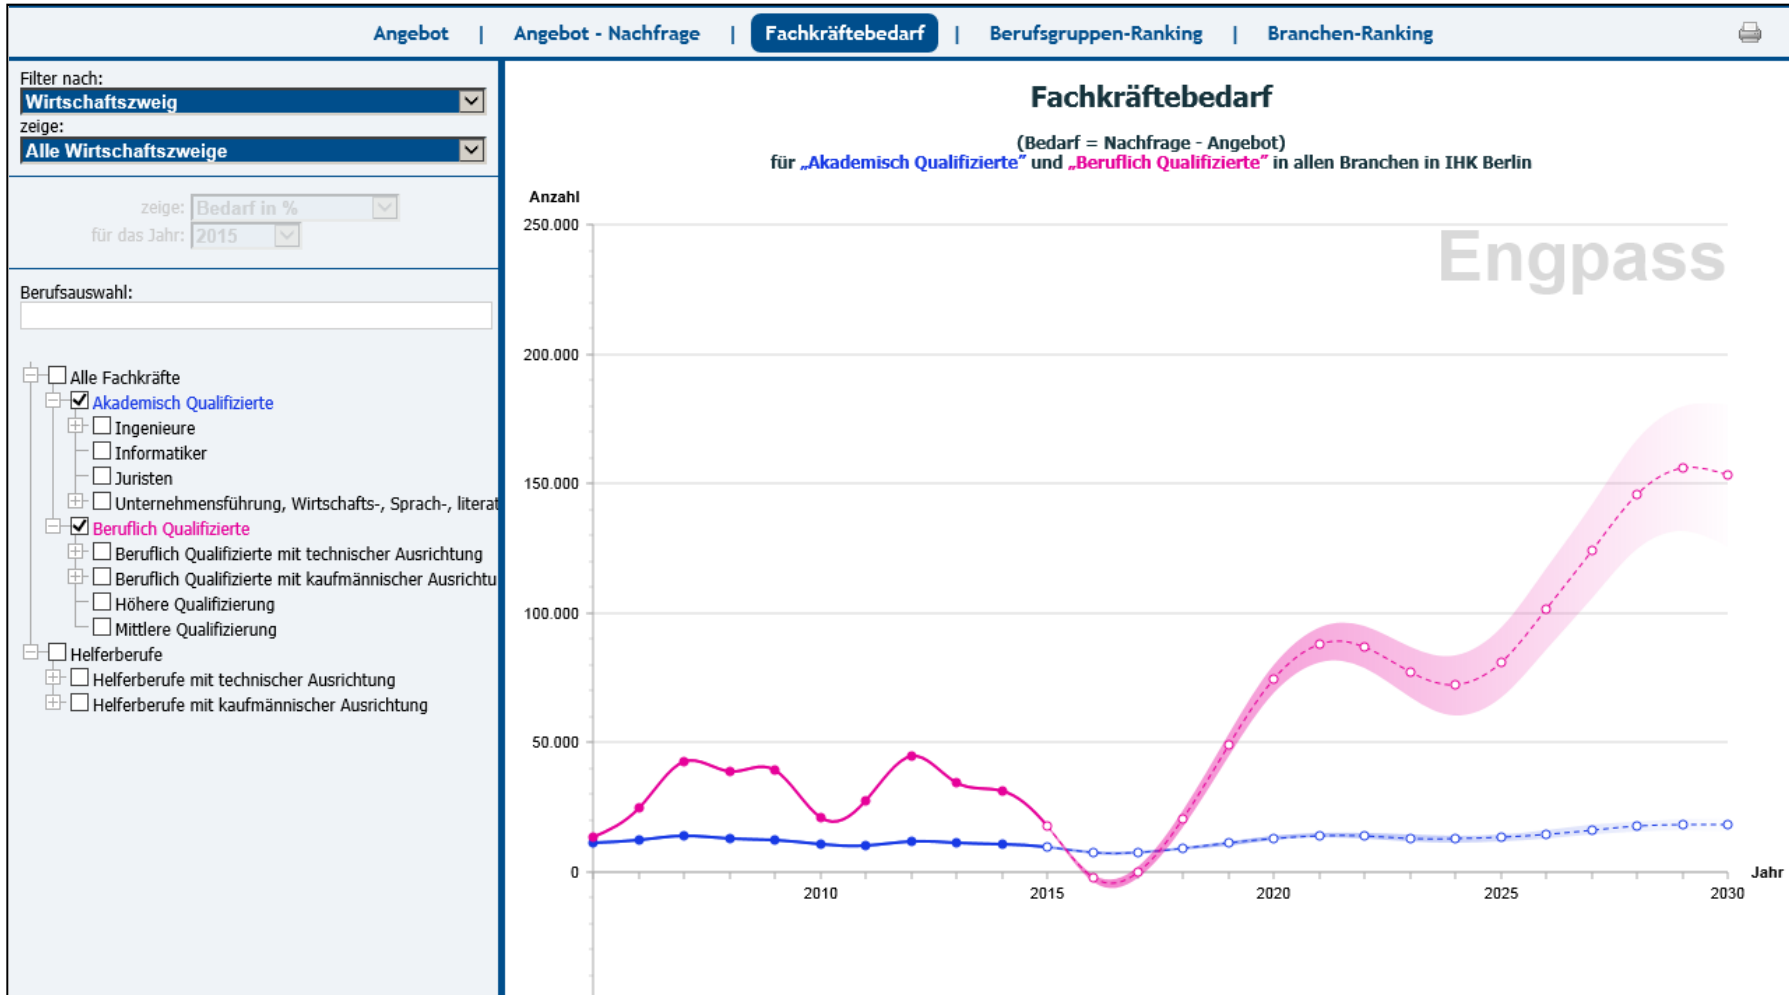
Angebot | Angebot - Nachfrage | Fachkräftebedarf | Berufsgruppen-Ranking | Branchen-Ranking

Filter nach:
Wirtschaftszweig
zeige:
Alle Wirtschaftszweige

zeige: Bedarf in %
für das Jahr: 2015

Berufsauswahl:

Alle Fachkräfte
Akademisch Qualifizierte
Ingenieure
Informatiker
Juristen
Unternehmensführung, Wirtschafts-, Sprach-, literat
Beruflich Qualifizierte
Beruflich Qualifizierte mit technischer Ausrichtung
Beruflich Qualifizierte mit kaufmännischer Ausrichtu
Höhere Qualifizierung
Mittlere Qualifizierung
Helferberufe
Helferberufe mit technischer Ausrichtung
Helferberufe mit kaufmännischer Ausrichtung

Fachkräftebedarf

(Bedarf = Nachfrage - Angebot)
für „Akademisch Qualifizierte“ und „Beruflich Qualifizierte“ in allen Branchen in IHK Berlin

Anzahl
250.000
200.000
150.000
100.000
50.000
0

Engpass

2010
2015
2020
2025
2030
Jahr